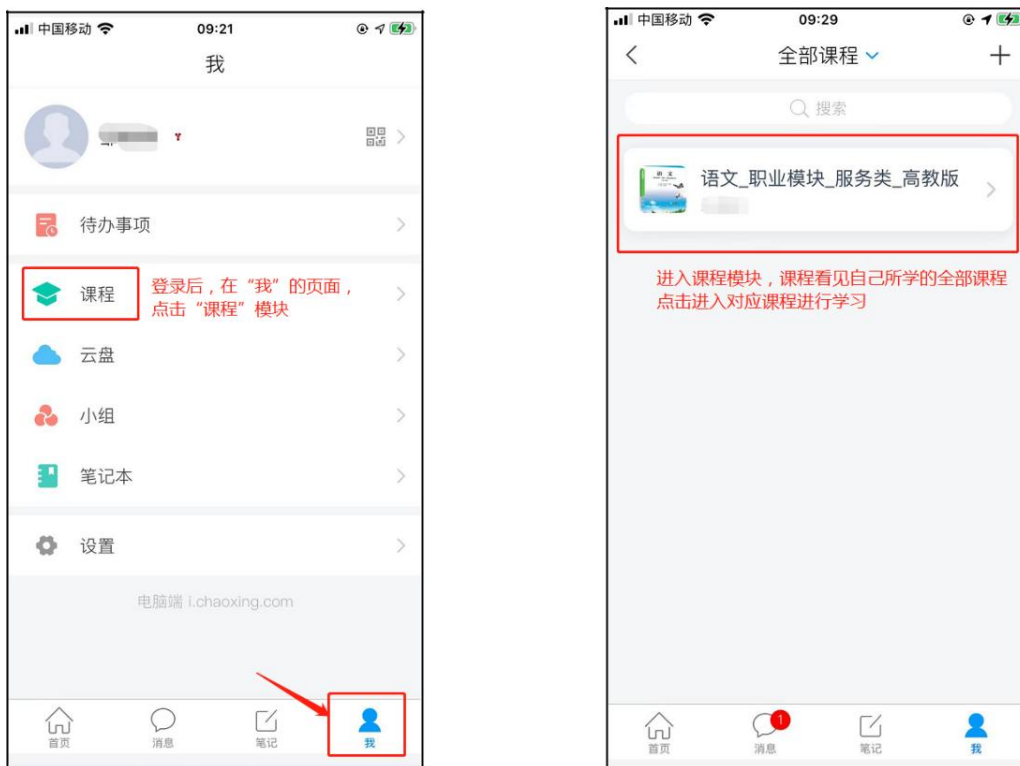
中国移动 09:21

我

待办事项

课程

登录后，在“我”的页面，点击“课程”模块

云盘

小组

笔记本

设置

电脑端 i.chaoxing.com

首页 消息 笔记 我

中国移动 09:29

全部课程

搜索

语文_职业模块_服务类_高教版

进入课程模块，课程看见自己所学的全部课程点击进入对应课程进行学习

首页 1 消息 笔记 我